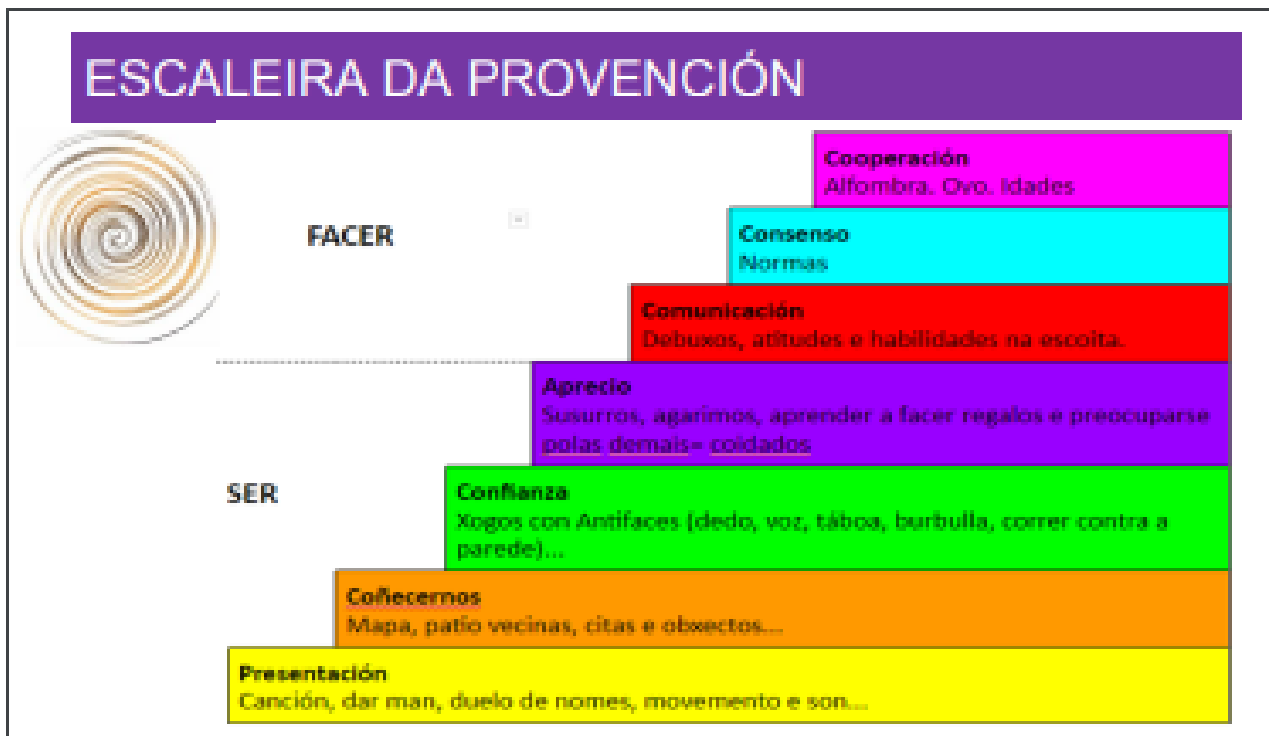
ESCALEIRA DA PROVENCIÓN

FACER

SER

Cooperación
Alfombra. Ovo. Idades

Consenso
Normas

Comunicación
Debuxos, atitudes e habilidades na escoita.

Aprecio
Susurros, agarimos, aprender a facer regalos e preocuparse polas demais= coidados

Confianza
Xogos con Antifaces (dedo, voz, táboa, burbulla, correr contra a parede)...

Coñecernos
Mapa, patio vecinas, citas e obxectos...

Presentación
Canción, dar man, duelo de nomes, movemento e son...